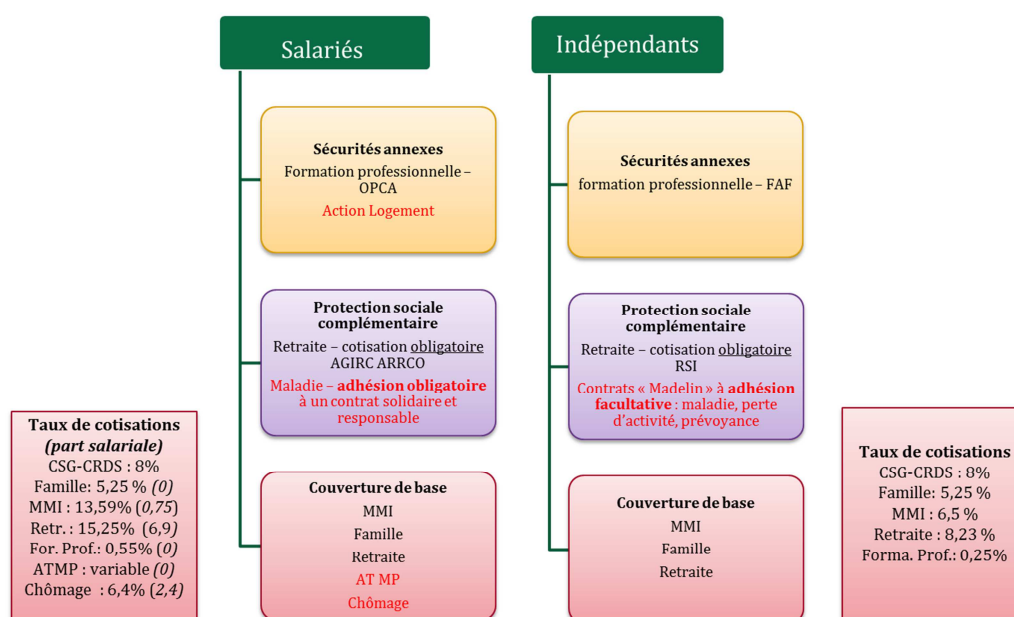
Salariés

Sécurités annexes
Formation professionnelle – OPCA
Action Logement

Protection sociale complémentaire
Retraite – cotisation obligatoire AGIRC ARRCO
Maladie – adhésion obligatoire à un contrat solidaire et responsable

Couverture de base
MMI
Famille
Retraite
AT MP
Chômage

Taux de cotisations (part salariale)
CSG-CRDS : 8%
Famille: 5,25 % (0)
MMI : 13,59% (0,75)
Retr. : 15,25% (6,9)
For. Prof.: 0,55% (0)
ATMP : variable (0)
Chômage : 6,4% (2,4)

Indépendants

Sécurités annexes
formation professionnelle – FAF

Protection sociale complémentaire
Retraite – cotisation obligatoire RSI
Contrats « Madelin » à adhésion facultative : maladie, perte d'activité, prévoyance

Couverture de base
MMI
Famille
Retraite

Taux de cotisations
CSG-CRDS : 8%
Famille: 5,25 %
MMI : 6,5 %
Retraite : 8,23 %
Forma. Prof.: 0,25%